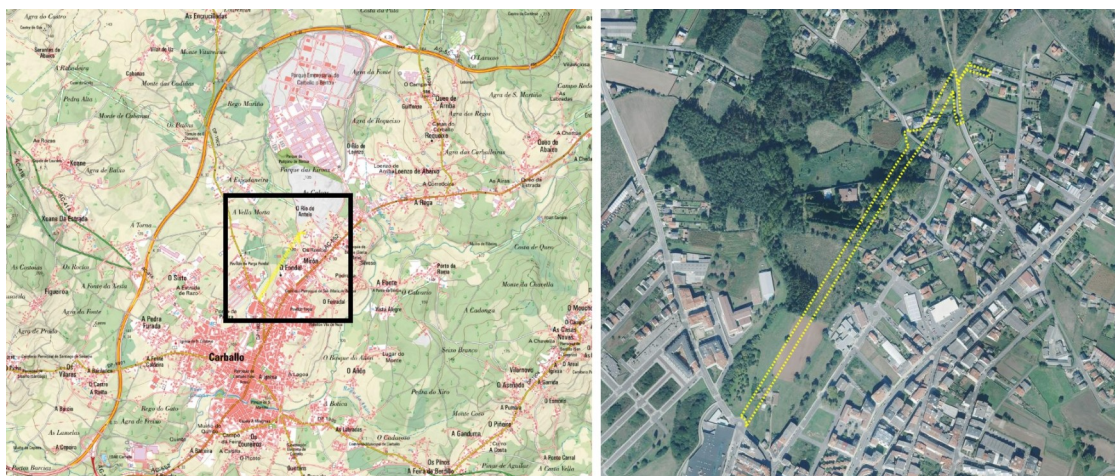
Agra do Castro
As Encrucilladas
Costa do Pau
Agra de Albeiro
O Lamaso
Parque Empresarial de Carballo
Agra da Fonte
Agra de S. Mamede
Campo Redondo
Pedra Alta
Monte do Cabanas
Regueiro
Agra da Revolta
Agra de Baixo
Agra das Carballeiras
Xoane de Estrada
A Torre
A Velha Monta
O Rio de Rebolo
A Baga
Piscina de Carballo
O Outeiro
Meda
Porto de Reina
As Canizas
Os Rodas
O Sarel
Figueiroa
A Pedra Furada
A Ponte
Monte da Chavella
Agra de Poulo
Carballo
O Bosque do Alón
O Añón
Monte Alegre
Seixa Branca
As Cruces
O Mouro
Vilarnovo
O Ceto
A Baiuca
Rego de Gato
Agra de Freixo
O Castro
A Rata
A Lamarza
A Corga
O Cádabo
O Pérez
O Pieiro
A Gándara
A Espiñeira
Os Piñeiros
A Feira do Bilbao
Porto Barcia
Caseta Vella